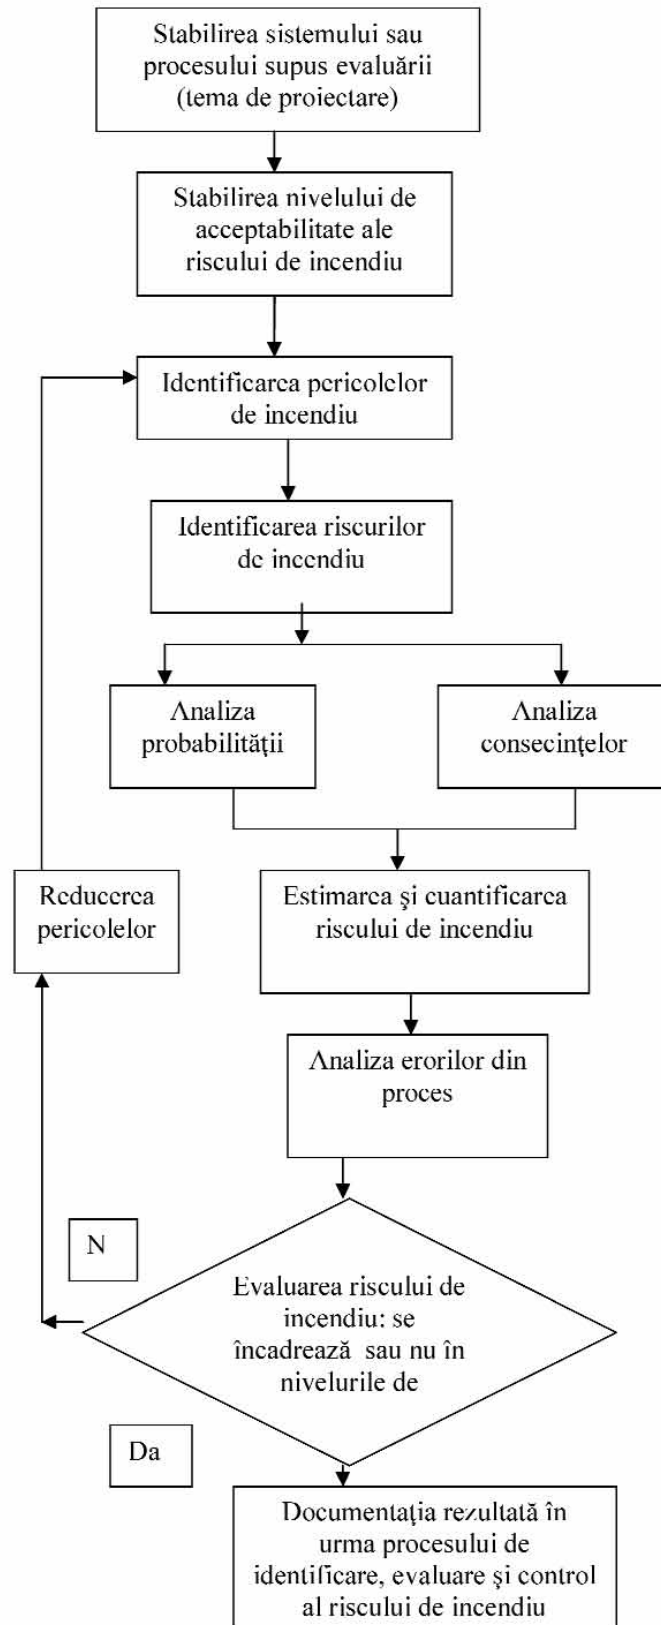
Stabilirea sistemului sau procesului supus evaluării (tema de proiectare)

Stabilirea nivelului de acceptabilitate ale riscului de incendiu

Identificarea pericolelor de incendiu

Identificarea riscurilor de incendiu

Analiza probabilităţii

Analiza consecinţelor

Reducerea pericolelor

Estimarea şi cuantificarea riscului de incendiu

Analiza erorilor din proces

N

Evaluarea riscului de incendiu: se încadrează sau nu în nivelurile de

Da

Documentaţia rezultată în urma procesului de identificare, evaluare şi control al riscului de incendiu